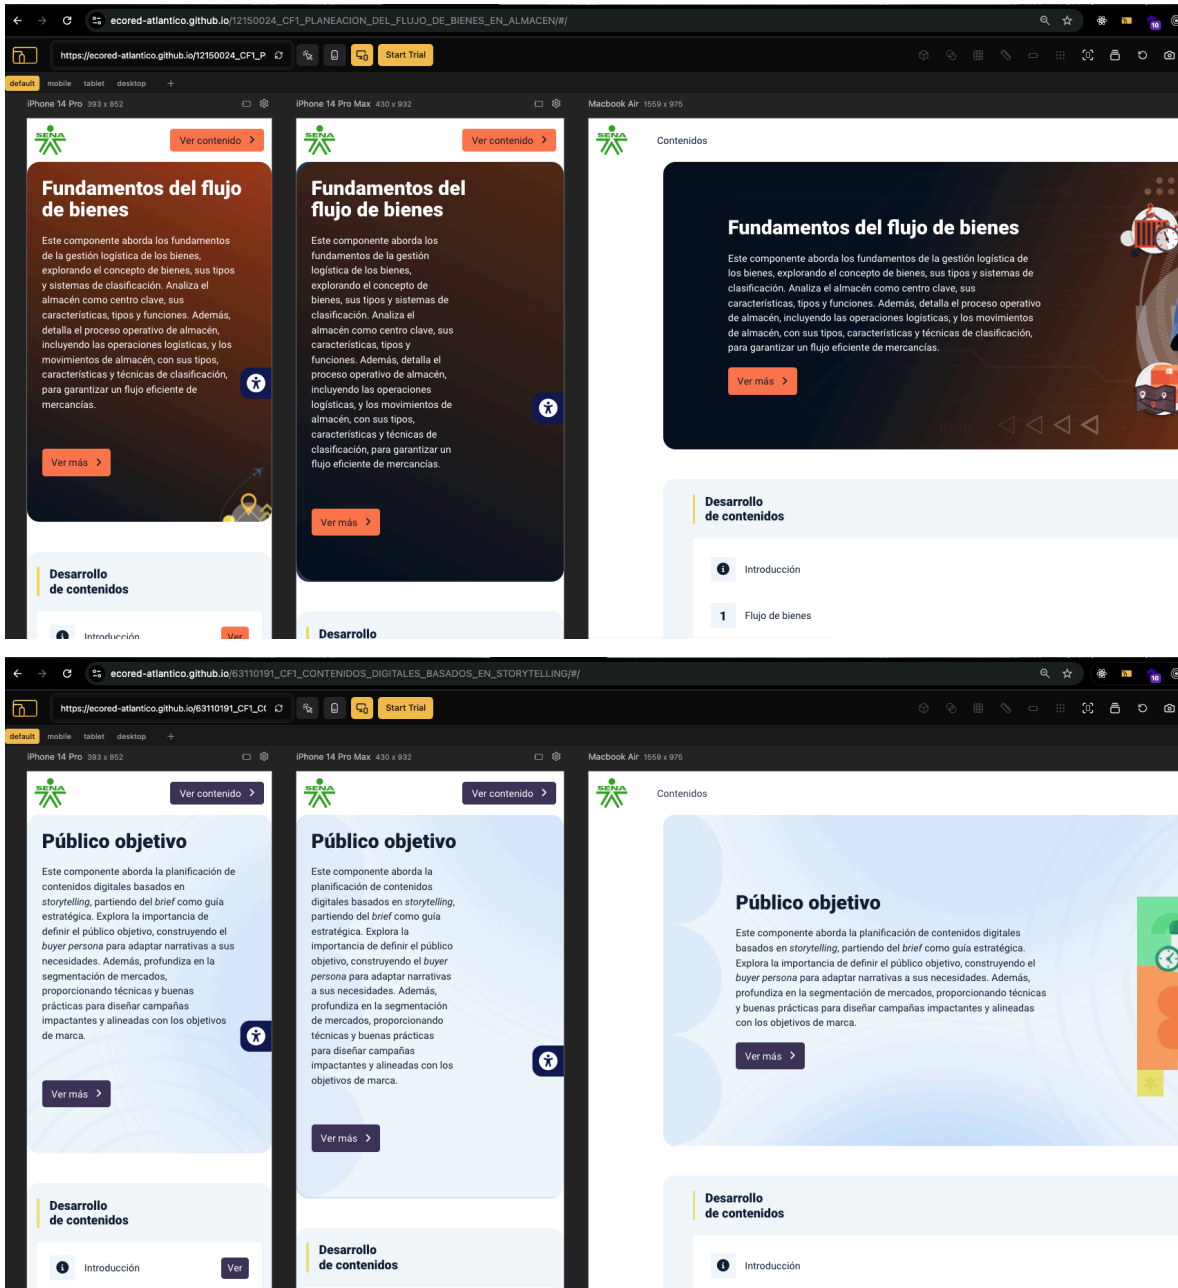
ecored-atlantico.github.io/12150024_CF1_PLANEACION_DEL_FLUJO_DE_BIENES_EN_ALMACEN/#/

https://ecored-atlantico.github.io/12150024_CF1_P

Start Trial

default mobile tablet desktop +

iPhone 14 Pro 393 x 852

iPhone 14 Pro Max 430 x 932

Macbook Air 1559 x 975

SENA

Ver contenido

Fundamentos del flujo de bienes

Este componente aborda los fundamentos de la gestión logística de los bienes, explorando el concepto de bienes, sus tipos y sistemas de clasificación. Analiza el almacén como centro clave, sus características, tipos y funciones. Además, detalla el proceso operativo de almacén, incluyendo las operaciones logísticas, y los movimientos de almacén, con sus tipos, características y técnicas de clasificación, para garantizar un flujo eficiente de mercancías.

Ver más

Desarrollo de contenidos

Introducción

Ver

SENA

Ver contenido

Fundamentos del flujo de bienes

Este componente aborda los fundamentos de la gestión logística de los bienes, explorando el concepto de bienes, sus tipos y sistemas de clasificación. Analiza el almacén como centro clave, sus características, tipos y funciones. Además, detalla el proceso operativo de almacén, incluyendo las operaciones logísticas, y los movimientos de almacén, con sus tipos, características y técnicas de clasificación, para garantizar un flujo eficiente de mercancías.

Ver más

Desarrollo

SENA

Contenidos

Fundamentos del flujo de bienes

Este componente aborda los fundamentos de la gestión logística de los bienes, explorando el concepto de bienes, sus tipos y sistemas de clasificación. Analiza el almacén como centro clave, sus características, tipos y funciones. Además, detalla el proceso operativo de almacén, incluyendo las operaciones logísticas, y los movimientos de almacén, con sus tipos, características y técnicas de clasificación, para garantizar un flujo eficiente de mercancías.

Ver más

Desarrollo de contenidos

Introducción

1 Flujo de bienes

ecored-atlantico.github.io/63110191_CF1_CONTENIDOS_DIGITALES_BASADOS_EN_STORYTELLING/#/

https://ecored-atlantico.github.io/63110191_CF1_C(

Start Trial

default mobile tablet desktop +

iPhone 14 Pro 393 x 852

iPhone 14 Pro Max 430 x 932

Macbook Air 1559 x 975

SENA

Ver contenido

Público objetivo

Este componente aborda la planificación de contenidos digitales basados en storytelling, partiendo del brief como guía estratégica. Explora la importancia de definir el público objetivo, construyendo el buyer persona para adaptar narrativas a sus necesidades. Además, profundiza en la segmentación de mercados, proporcionando técnicas y buenas prácticas para diseñar campañas impactantes y alineadas con los objetivos de marca.

Ver más

Desarrollo de contenidos

Introducción

Ver

SENA

Ver contenido

Público objetivo

Este componente aborda la planificación de contenidos digitales basados en storytelling, partiendo del brief como guía estratégica. Explora la importancia de definir el público objetivo, construyendo el buyer persona para adaptar narrativas a sus necesidades. Además, profundiza en la segmentación de mercados, proporcionando técnicas y buenas prácticas para diseñar campañas impactantes y alineadas con los objetivos de marca.

Ver más

Desarrollo de contenidos

SENA

Contenidos

Público objetivo

Este componente aborda la planificación de contenidos digitales basados en storytelling, partiendo del brief como guía estratégica. Explora la importancia de definir el público objetivo, construyendo el buyer persona para adaptar narrativas a sus necesidades. Además, profundiza en la segmentación de mercados, proporcionando técnicas y buenas prácticas para diseñar campañas impactantes y alineadas con los objetivos de marca.

Ver más

Desarrollo de contenidos

Introducción